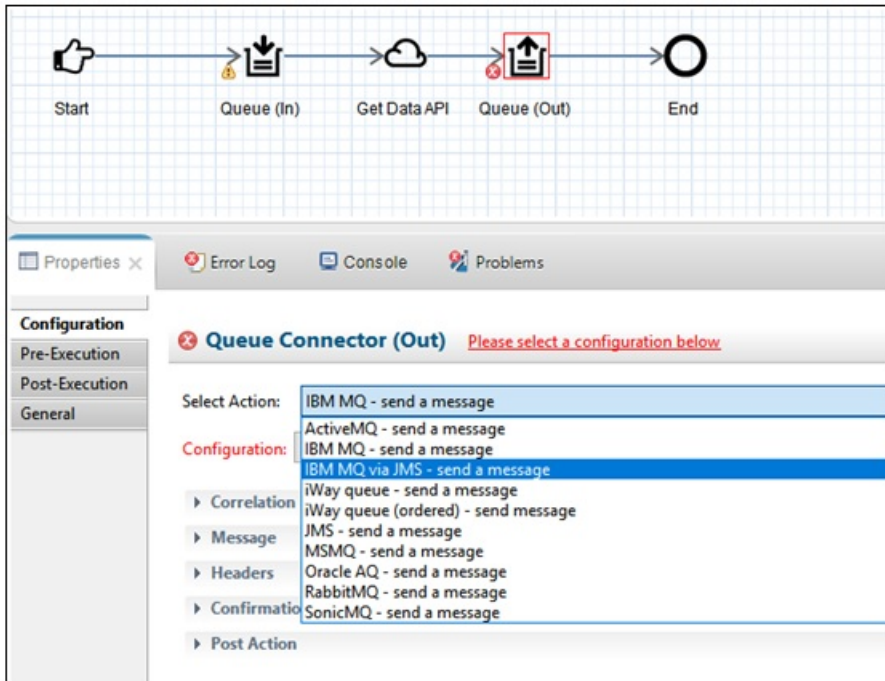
Start

Queue (In)

Get Data API

Queue (Out)

End

Properties ×

Error Log

Console

Problems

Configuration

Pre-Execution

Post-Execution

General

Queue Connector (Out)

Please select a configuration below

Select Action:

IBM MQ - send a message

Configuration:

ActiveMQ - send a message
IBM MQ - send a message
IBM MQ via JMS - send a message
iWay queue - send a message
iWay queue (ordered) - send message
JMS - send a message
MSMQ - send a message
Oracle AQ - send a message
RabbitMQ - send a message
SonicMQ - send a message

Correlation

Message

Headers

Confirmatio

Post Action